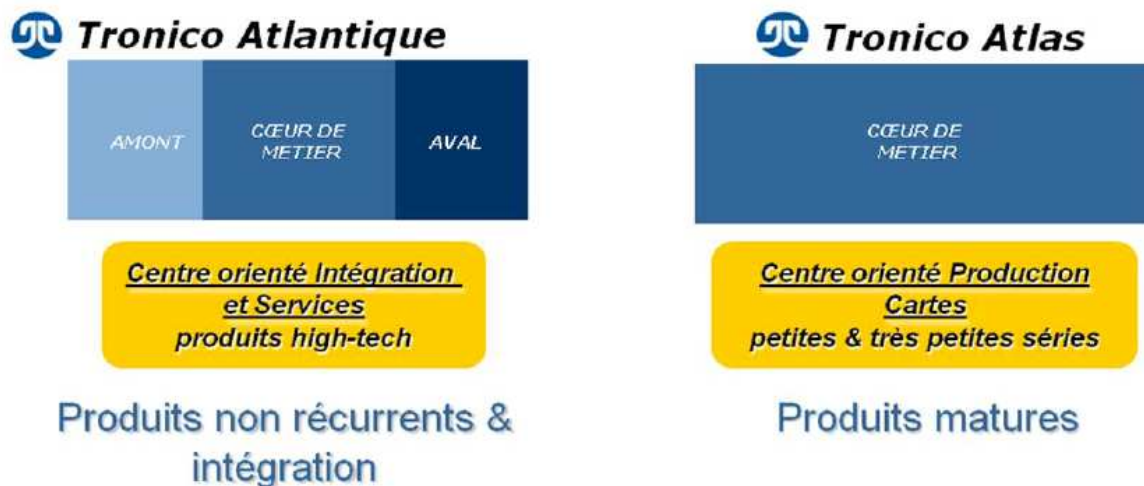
Tronico Atlantique

AMONT

CŒUR DE METIER

AVAL

Centre orienté Intégration et Services
produits high-tech

Produits non récurrents & intégration

Tronico Atlas

CŒUR DE METIER

Centre orienté Production Cartes
petites & très petites séries

Produits matures